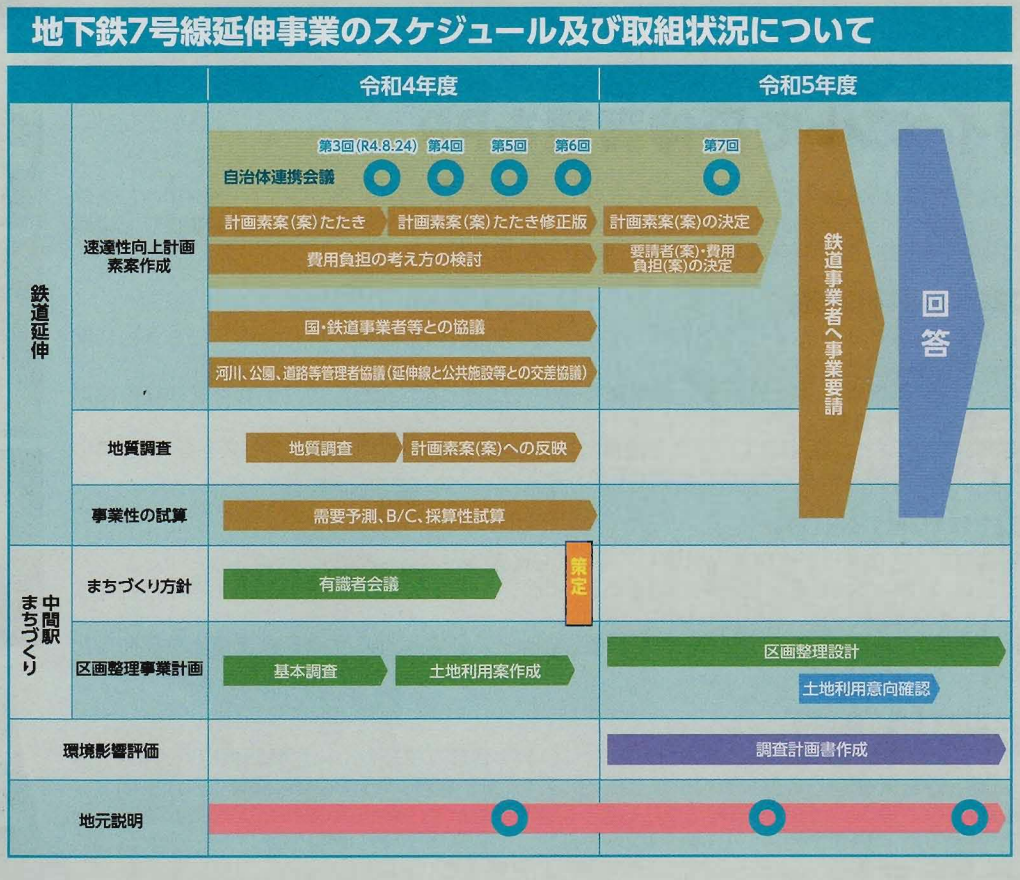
地下鉄7号線延伸事業のスケジュール及び取組状況について

| | | 令和4年度 | 令和5年度 |
|---|---|---|---|
| 鉄道延伸 | 速達性向上計画素案作成 | 第3回(R4.8.24) 第4回 第5回 第6回 自治体連携会議 計画素案(案)たたき 計画素案(案)たたき修正版 費用負担の考え方の検討 国・鉄道事業者等との協議 河川、公園、道路等管理者協議(延伸線と公共施設等との交差協議) | 第7回 計画素案(案)の決定 要請者(案)・費用負担(案)の決定 鉄道事業者へ事業要請 回答 |
| | 地質調査 | 地質調査 計画素案(案)への反映 | |
| | 事業性の試算 | 需要予測、B/C、採算性試算 | |
| 中間駅まちづくり | まちづくり方針 | 有識者会議 策定 | |
| | 区画整理事業計画 | 基本調査 土地利用案作成 | 区画整理設計 土地利用意向確認 |
| 環境影響評価 | | | 調査計画書作成 |
| 地元説明 | | | |